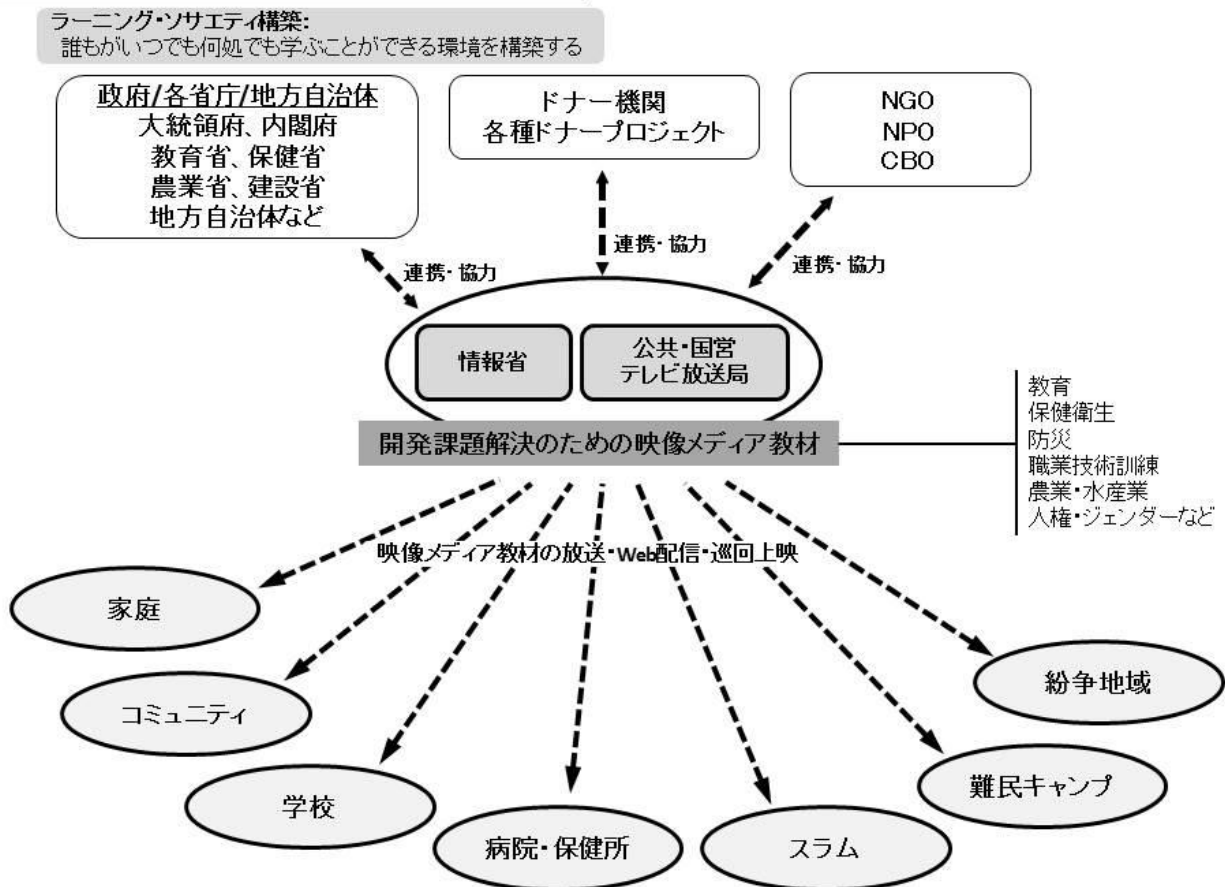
ラーニング・ソサエティ構築:
誰もがいつでも何処でも学ぶことができる環境を構築する

政府/各省庁/地方自治体
大統領府、内閣府
教育省、保健省
農業省、建設省
地方自治体など

ドナー機関
各種ドナープロジェクト

NGO
NPO
CBO

連携・協力

連携・協力

連携・協力

情報省

公共・国営
テレビ放送局

開発課題解決のための映像メディア教材

教育
保健衛生
防災
職業技術訓練
農業・水産業
人権・ジェンダーなど

映像メディア教材の放送・Web配信・巡回上映

家庭

コミュニティ

学校

病院・保健所

スラム

難民キャンプ

紛争地域